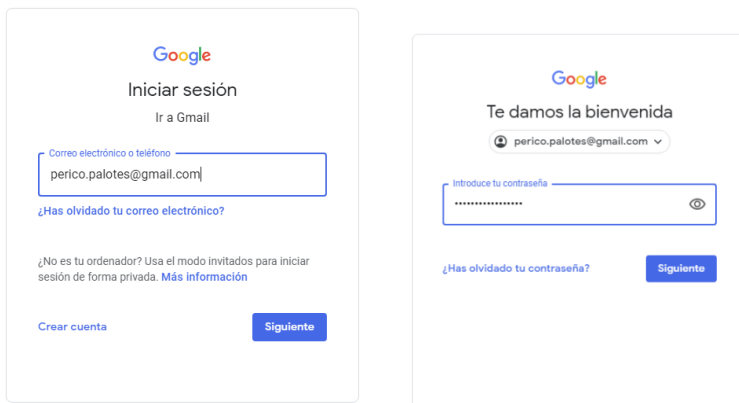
Google

Iniciar sesión

Ir a Gmail

Correo electrónico o teléfono

perico.palotes@gmail.com

¿Has olvidado tu correo electrónico?

¿No es tu ordenador? Usa el modo invitados para iniciar sesión de forma privada. Más información

Crear cuenta

Siguiente

Google

Te damos la bienvenida

perico.palotes@gmail.com

Introduce tu contraseña

•••••••••••••••••

¿Has olvidado tu contraseña?

Siguiente